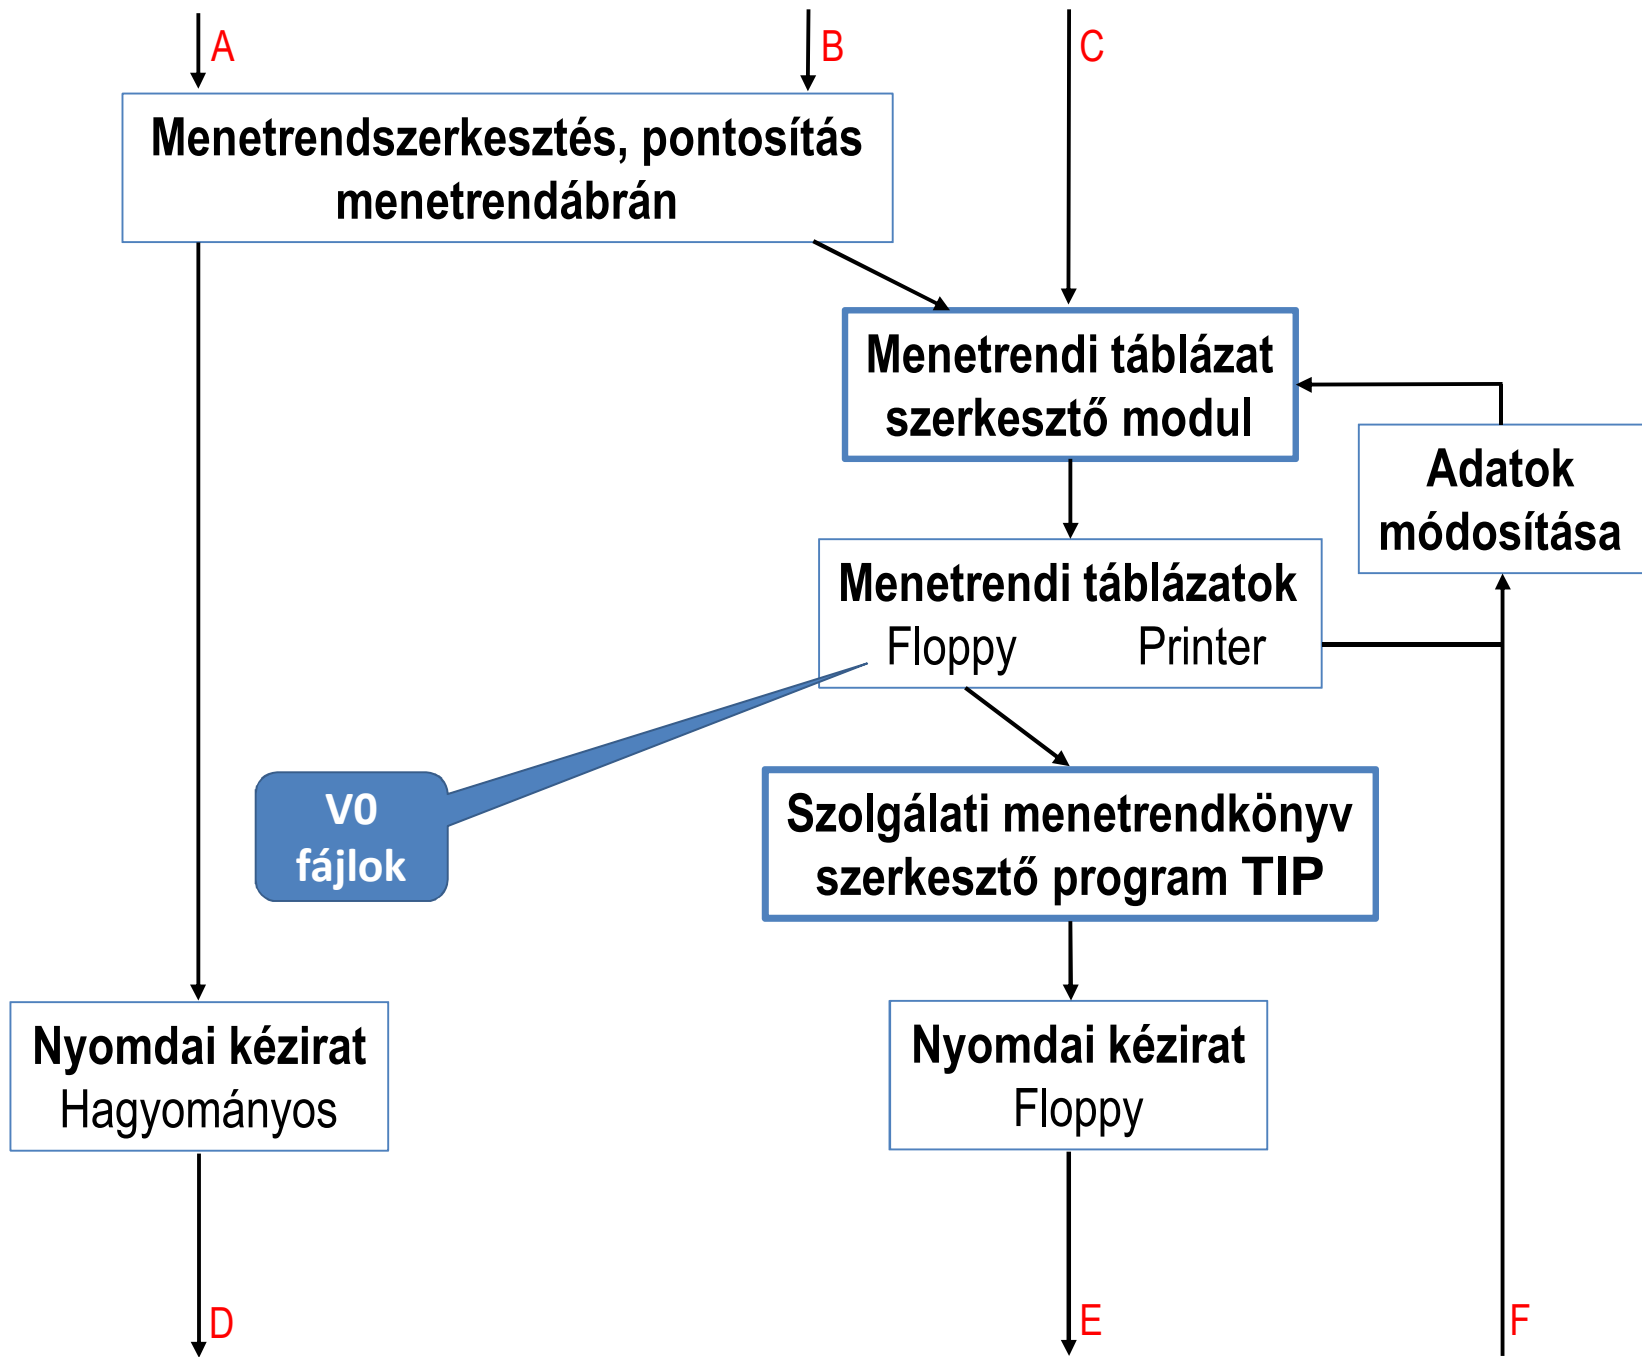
A

B

C

Menetrendszerkesztés, pontosítás menetrendábrán

Menetrendi táblázat szerkesztő modul

Adatok módosítása

Menetrendi táblázatok
Floppy Printer

V0 fájlok

Szolgálati menetrendkönyv szerkesztő program TIP

Nyomdai kézirat
Hagyományos

Nyomdai kézirat
Floppy

D

E

F